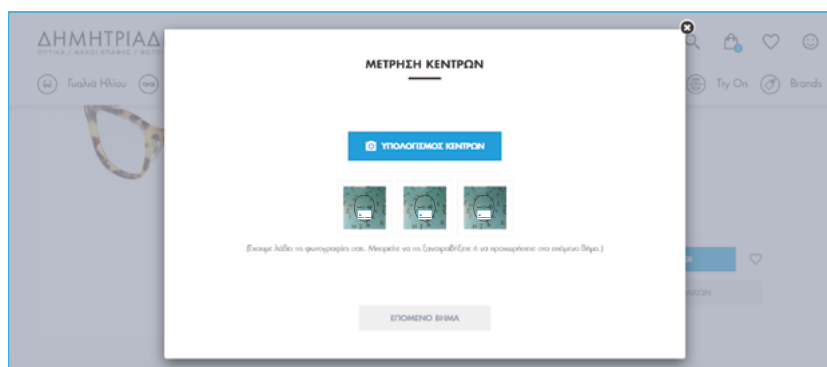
ΔΗΜΗΤΡΙΑΔ

ΟΠΤΙΚΑ / ΦΑΚΟΙ ΕΠΑΦΗΣ / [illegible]

Γυαλιά Ηλίου

Try On

Brands

ΜΕΤΡΗΣΗ ΚΕΝΤΡΩΝ

ΥΠΟΛΟΓΙΣΜΟΣ ΚΕΝΤΡΩΝ

(Έχουμε λάθοι τις φωτογραφίες σας. Μπορείτε να τις ξαναφραβείξετε ή να προχωρήσετε στο επόμενο βήμα.)

ΕΠΟΜΕΝΟ ΒΗΜΑ